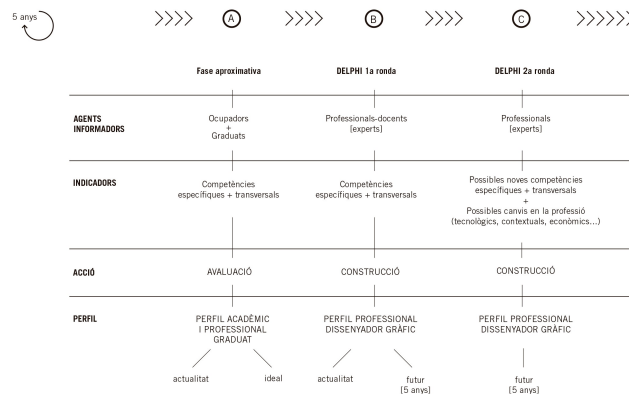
5 anys

A

B

C

| | Fase aproximativa | DELPHI 1a ronda | DELPHI 2a ronda |
|---|---|---|---|
| AGENTS INFORMADORS | Ocupadors + Graduats | Professionals-docents [experts] | Professionals [experts] |
| INDICADORS | Competències específiques + transversals | Competències específiques + transversals | Possibles noves competències específiques + transversals + Possibles canvis en la professió (tecnològics, contextuals, econòmics...) |
| ACCIÓ | AVALUACIÓ | CONSTRUCCIÓ | CONSTRUCCIÓ |
| PERFIL | PERFIL ACADÈMIC I PROFESSIONAL GRADUAT | PERFIL PROFESSIONAL DISSENYADOR GRÀFIC | PERFIL PROFESSIONAL DISSENYADOR GRÀFIC |

actualitat

ideal

actualitat

futur [5 anys]

futur [5 anys]